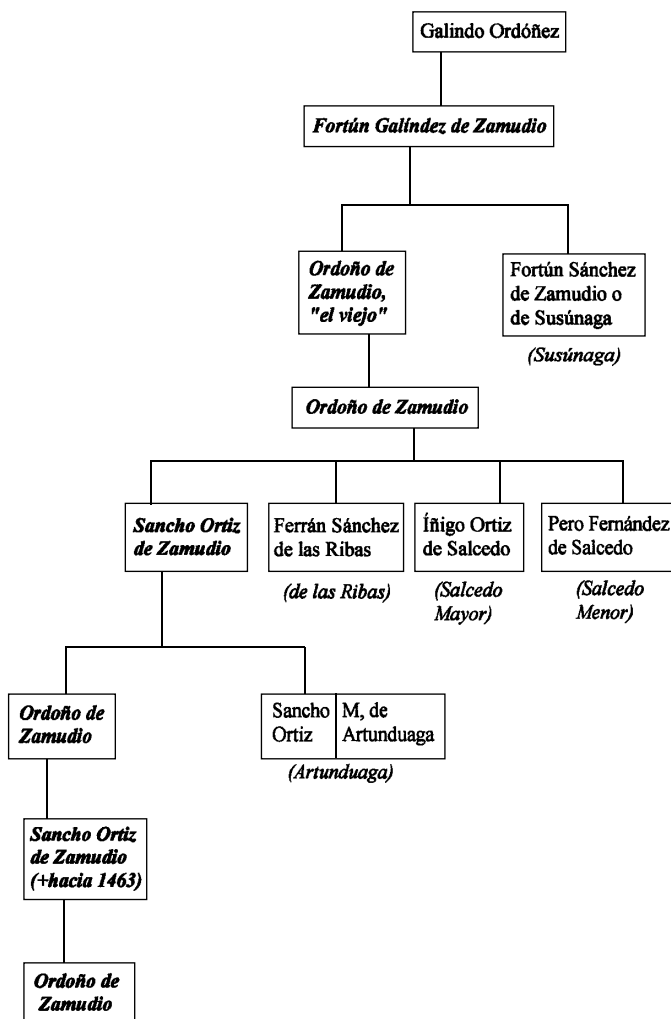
Galindo Ordóñez

Fortún Galíndez de Zamudio

Ordoño de Zamudio, "el viejo"

Fortún Sánchez de Zamudio o de Susúnaga

(Susúnaga)

Ordoño de Zamudio

Sancho Ortiz de Zamudio

Ferrán Sánchez de las Ribas

(de las Ribas)

Íñigo Ortiz de Salcedo

(Salcedo Mayor)

Pero Fernández de Salcedo

(Salcedo Menor)

Ordoño de Zamudio

Sancho Ortiz

M, de Artunduaga

(Artunduaga)

Sancho Ortiz de Zamudio (+hacia 1463)

Ordoño de Zamudio